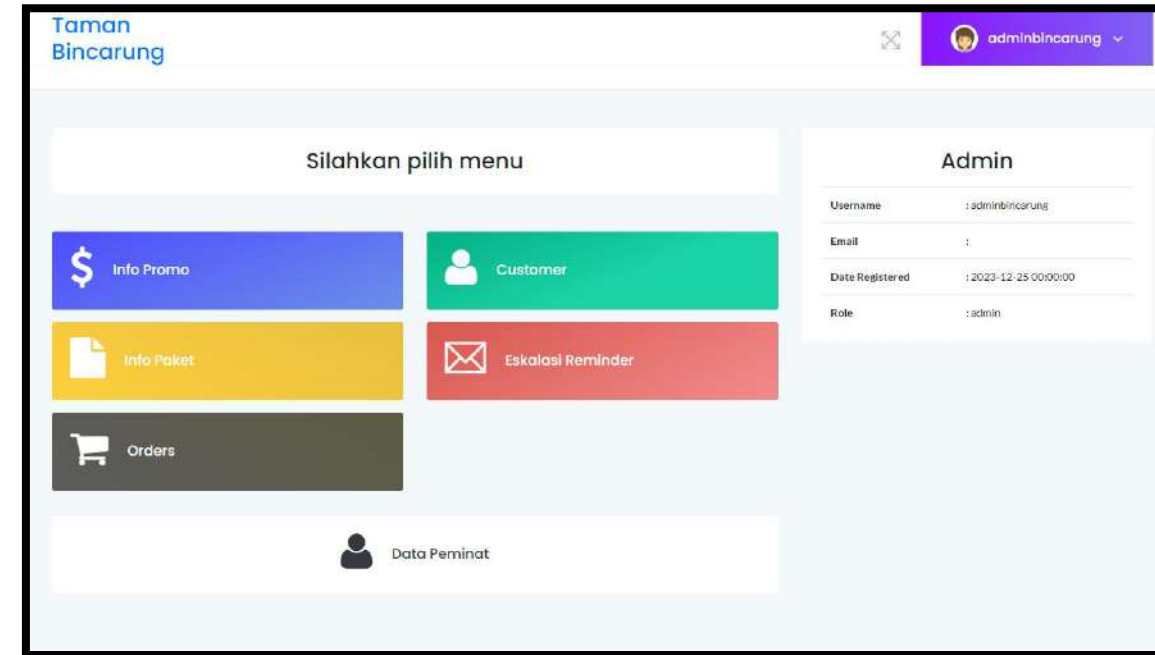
Taman Bincarung

adminbincarung

Silahkan pilih menu

Info Promo

Customer

Info Paket

Eskalasi Reminder

Orders

Data Peminat

Admin

| | |
|---|---|
| Username | : adminbincarung |
| Email | : |
| Date Registered | : 2023-12-25 00:00:00 |
| Role | : admin |